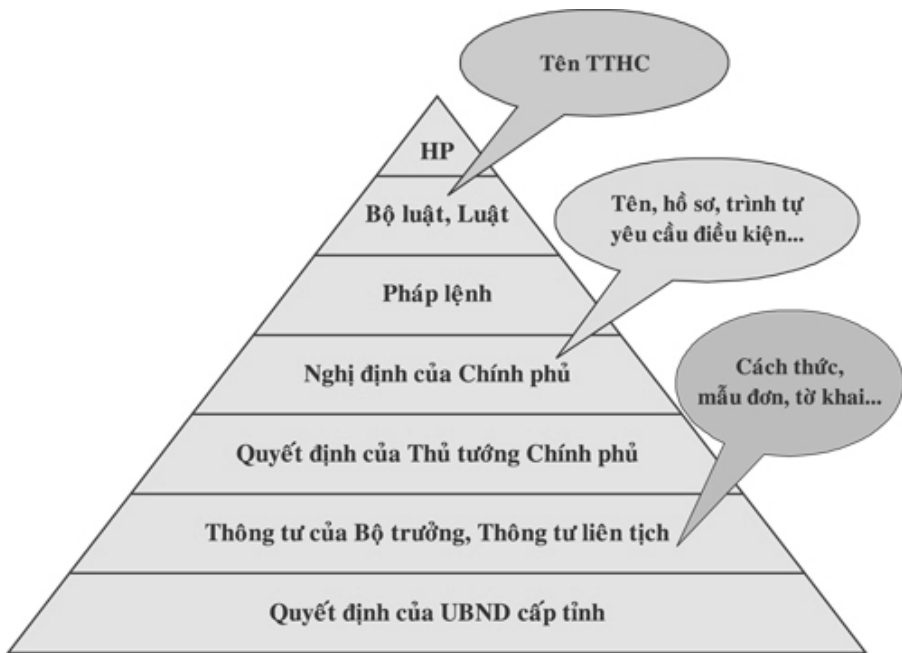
Tên TTHC

HP

Bộ luật, Luật

Tên, hồ sơ, trình tự yêu cầu điều kiện...

Pháp lệnh

Nghị định của Chính phủ

Cách thức, mẫu đơn, tờ khai...

Quyết định của Thủ tướng Chính phủ

Thông tư của Bộ trưởng, Thông tư liên tịch

Quyết định của UBND cấp tỉnh